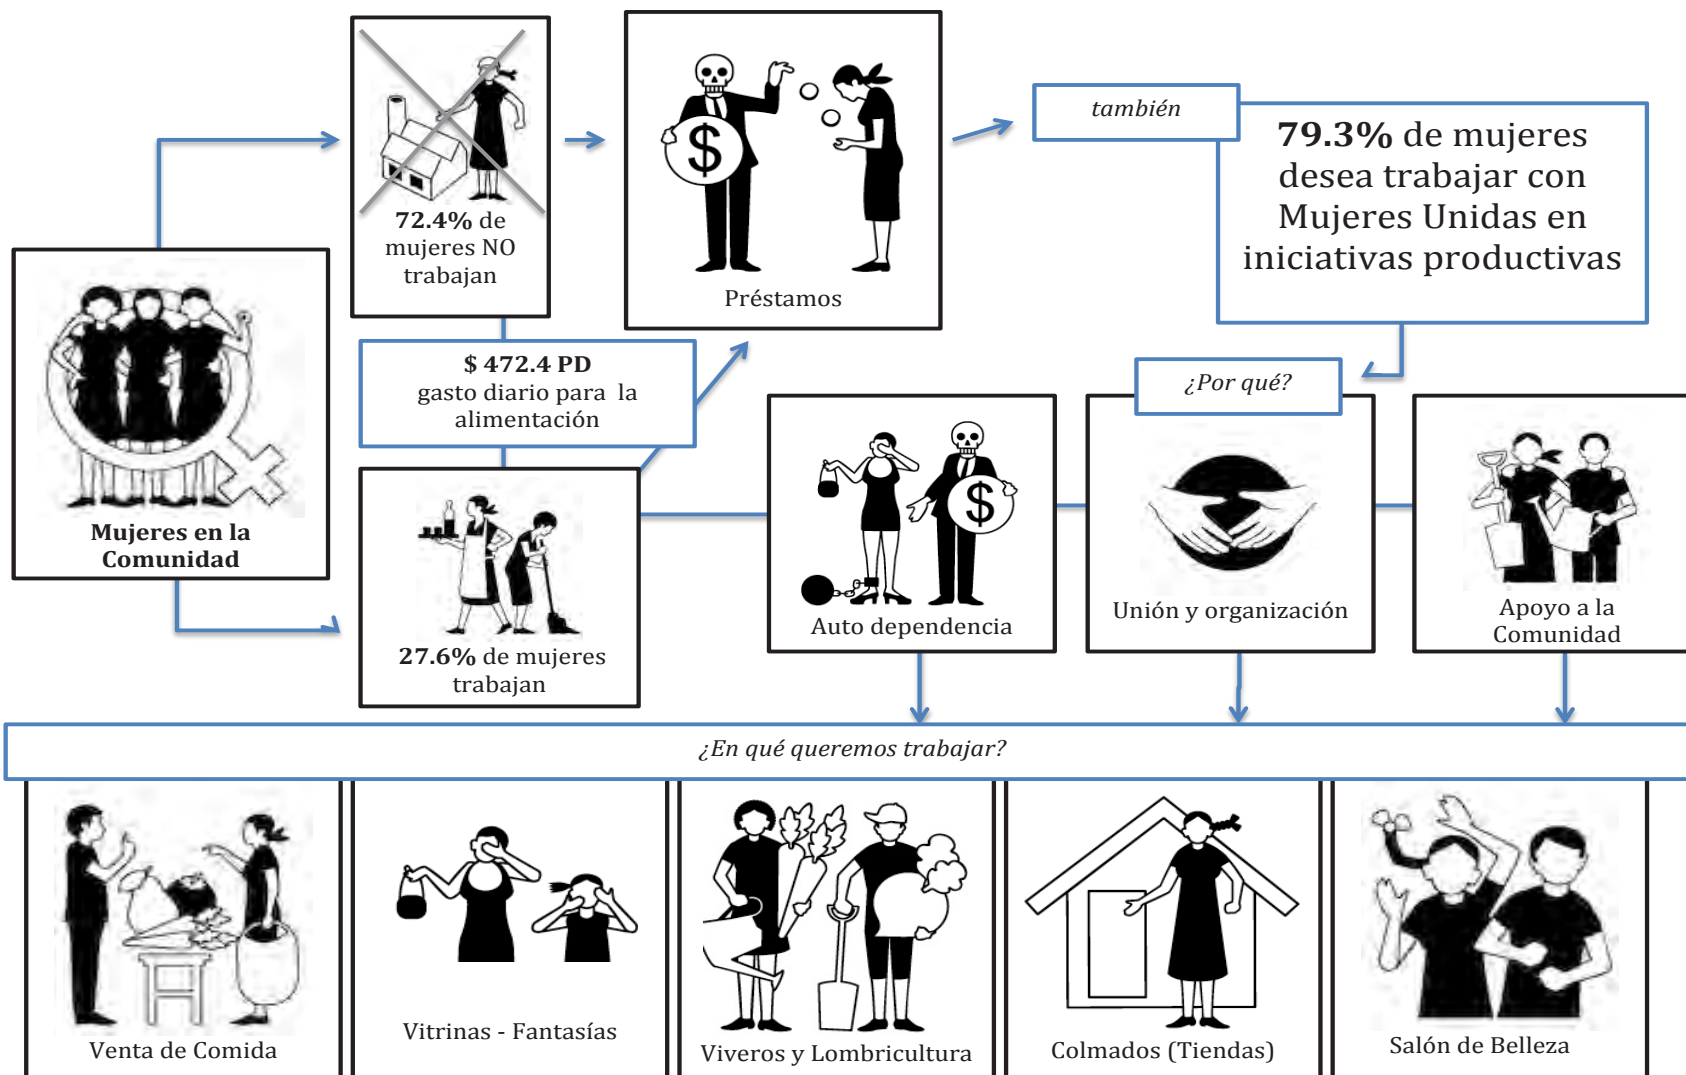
Mujeres en la Comunidad

**72.4%** de mujeres NO trabajan

**$ 472.4 PD** gasto diario para la alimentación

**27.6%** de mujeres trabajan

$

Préstamos

*también*

**79.3%** de mujeres desea trabajar con Mujeres Unidas en iniciativas productivas

*¿Por qué?*

$

Auto dependencia

Unión y organización

Apoyo a la Comunidad

*¿En qué queremos trabajar?*

Venta de Comida

Vitrinas - Fantasías

Viveros y Lombricultura

Colmados (Tiendas)

Salón de Belleza